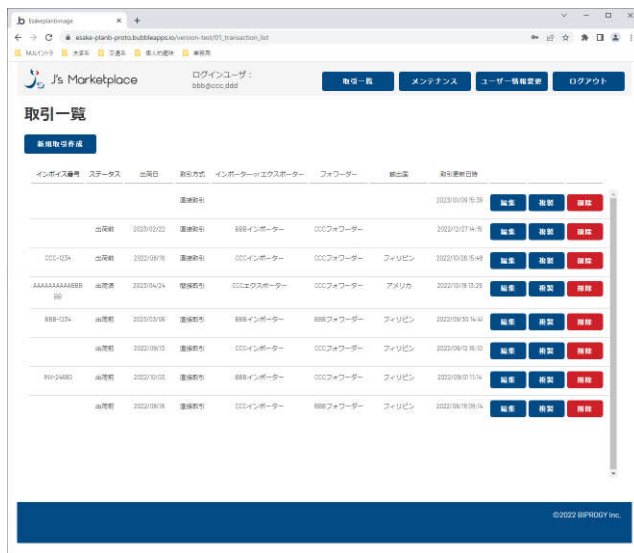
Esakeplanbimage × +

esake-planb-proto.bubbleapps.io/version-test/01_transaction_list

MJLイントラ 営業系 交通系 個人的趣味 業務系

J's Marketplace

ログインユーザ：
bbb@ccc.ddd

取引一覧 メンテナンス ユーザー情報変更 ログアウト

取引一覧

新規取引作成

| インボイス番号 | ステータス | 出荷日 | 取引方式 | インポーター or エクスポーター | フォワーダー | 輸出国 | 取引更新日時 | | | |
|---|---|---|---|---|---|---|---|---|---|---|
| | | | 直接取引 | | | | 2023/01/09 15:39 | 編集 | 複製 | 削除 |
| | 出荷前 | 2023/02/22 | 直接取引 | BBBインポーター | CCCフォワーダー | | 2023/12/27 14:15 | 編集 | 複製 | 削除 |
| CCC-1234 | 出荷前 | 2023/08/18 | 直接取引 | CCCインポーター | CCCフォワーダー | フィリピン | 2023/10/26 15:49 | 編集 | 複製 | 削除 |
| AAAAAAAAABBBBB | 出荷済 | 2023/04/24 | 間接取引 | CCCエクスポーター | CCCフォワーダー | アメリカ | 2023/10/18 13:25 | 編集 | 複製 | 削除 |
| BBB-1234 | 出荷前 | 2023/03/06 | 直接取引 | BBBインポーター | BBBフォワーダー | フィリピン | 2023/09/30 14:41 | 編集 | 複製 | 削除 |
| | 出荷前 | 2023/09/13 | 直接取引 | CCCインポーター | CCCフォワーダー | フィリピン | 2023/09/12 18:10 | 編集 | 複製 | 削除 |
| INV-24680 | 出荷前 | 2023/10/03 | 直接取引 | BBBインポーター | CCCフォワーダー | フィリピン | 2023/09/01 11:14 | 編集 | 複製 | 削除 |
| | 出荷前 | 2023/09/18 | 直接取引 | CCCインポーター | BBBフォワーダー | フィリピン | 2023/08/18 09:14 | 編集 | 複製 | 削除 |

©2022 BIPROGY Inc.